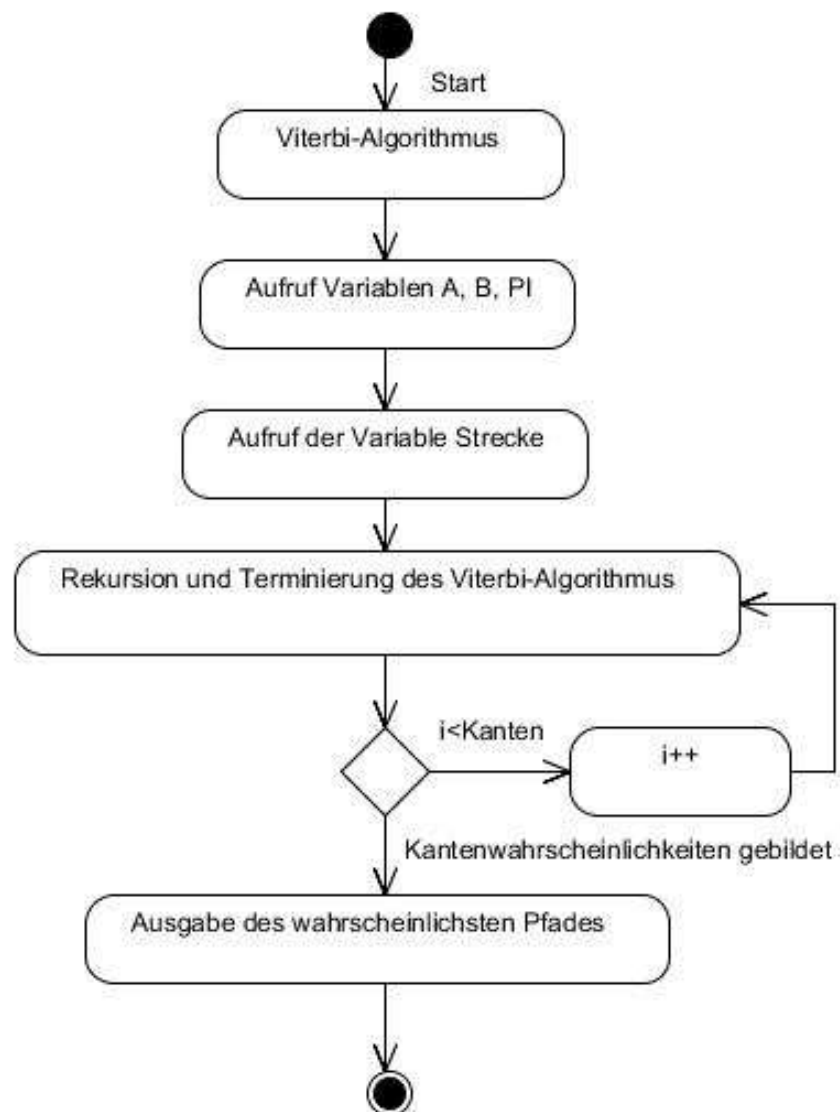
Start

Viterbi-Algorithmus

Aufruf Variablen A, B, PI

Aufruf der Variable Strecke

Rekursion und Terminierung des Viterbi-Algorithmus

i<Kanten

i++

Kantenwahrscheinlichkeiten gebildet

Ausgabe des wahrscheinlichsten Pfades